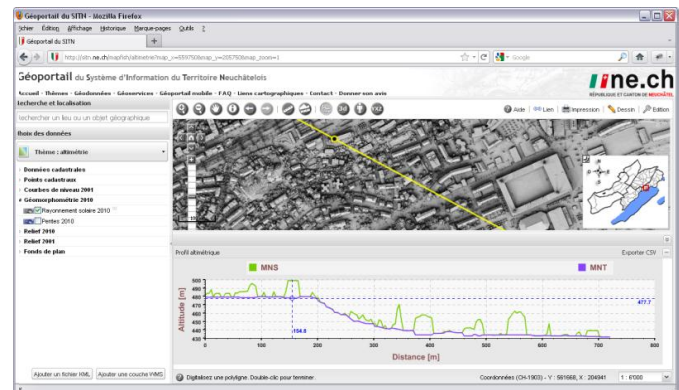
Géoportail du SITN - Mozilla Firefox

ichier Édition Affichage Historique Marque-pages Outils ?

Géoportail du SITN

http://sitn.ne.ch/eapfish/altimetrie?map_x=5597508map_y=2057508map_zoom=1

Google

Géoportail du Système d'Information du Territoire Neuchâtelois

ne.ch
RÉPUBLIQUE ET CANTON DE NEUCHÂTEL

Accueil - Thèmes - Géodonnées - Géoservices - Géoportail mobile - FAQ - Liens cartographiques - Contact - Donner son avis

echerche et localisation

echercher un lieu ou un objet géographique

hoix des données

Thème : altimétrie

Données cadastrales
Points cadastraux
Courbes de niveau 2001
Géomorphométrie 2010
Rayonnement solaire 2010
Pentes 2010
Relief 2010
Relief 2001
Fonds de plan

Aide | Lien | Impression | Dessin | Édition

Profil altimétrique

Exporter CSV

MNS

MNT

Altitude [m]

500
495
490
485
480
475
470
465
460
455
450

477.7

154.6

0
100
200
300
400
500
600
700
800

Distance [m]

Ajouter un fichier KML | Ajouter une couche WMS

Digitalisez une polyligne. Double-clic pour terminer.

Coordonnées (CH-1903) - Y : 561668, X : 204041

1 : 6'000